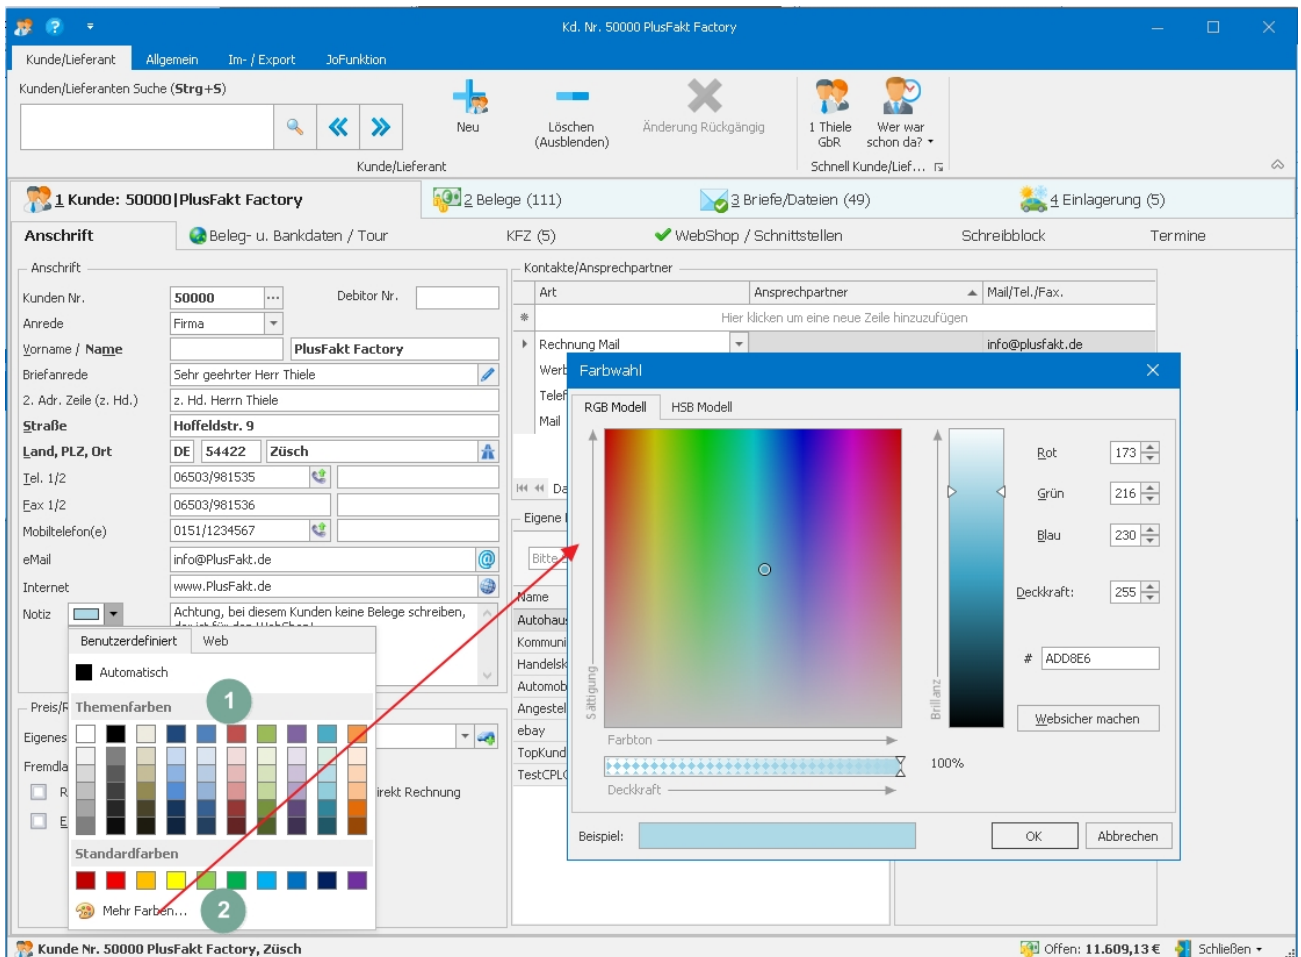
Kd. Nr. 50000 PlusFakt Factory

Kunde/Lieferant   Allgemein   Im- / Export   JoFunktion

Kunden/Lieferanten Suche (Strg+S)

Neu   Löschen (Ausblenden)   Änderung Rückgängig   1 Thiele GbR   Wer war schon da?

Kunde/Lieferant   Schnell Kunde/Lief...

1 Kunde: 50000|PlusFakt Factory   2 Belege (111)   3 Briefe/Dateien (49)   4 Einlagerung (5)

Anschrift   Beleg- u. Bankdaten / Tour   KFZ (5)   WebShop / Schnittstellen   Schreibblock   Termine

Anschrift

Kunden Nr. 50000   Debitor Nr.
Anrede Firma
Vorname / Name   PlusFakt Factory
Briefanrede Sehr geehrter Herr Thiele
2. Adr. Zeile (z. Hd.) z. Hd. Herrn Thiele
Straße Hoffeldstr. 9
Land, PLZ, Ort DE 54422 Züsch
Tel. 1/2 06503/981535
Fax 1/2 06503/981536
Mobiltelefon(e) 0151/1234567
eMail info@PlusFakt.de
Internet www.PlusFakt.de
Notiz   Achtung, bei diesem Kunden keine Belege schreiben,

Benutzerdefiniert   Web
Automatisch
Themenfarben
1
Standardfarben
Mehr Farben...
2

Preis/F
Eigenes
Fremdla
R
E
irekt Rechnung

Kontakte/Ansprechpartner
Art   Ansprechpartner   Mail/Tel./Fax.
Hier klicken um eine neue Zeile hinzuzufügen
Rechnung Mail   info@plusfakt.de
Werb
Telef
Mail
Da
Eigene
Bitte
Name
Autohau
Kommuni
Handelsk
Automob
Angestel
ebay
TopKund
TestCPL

Farbwahl
RGB Modell   HSB Modell
Sättigung
Farbton
Deckkraft
100%
Brillanz
Rot 173
Grün 216
Blau 230
Deckkraft: 255
# ADD8E6
Websicher machen
Beispiel:
OK   Abbrechen

Kunde Nr. 50000 PlusFakt Factory, Züsch   Offen: 11.609,13 €   Schließen